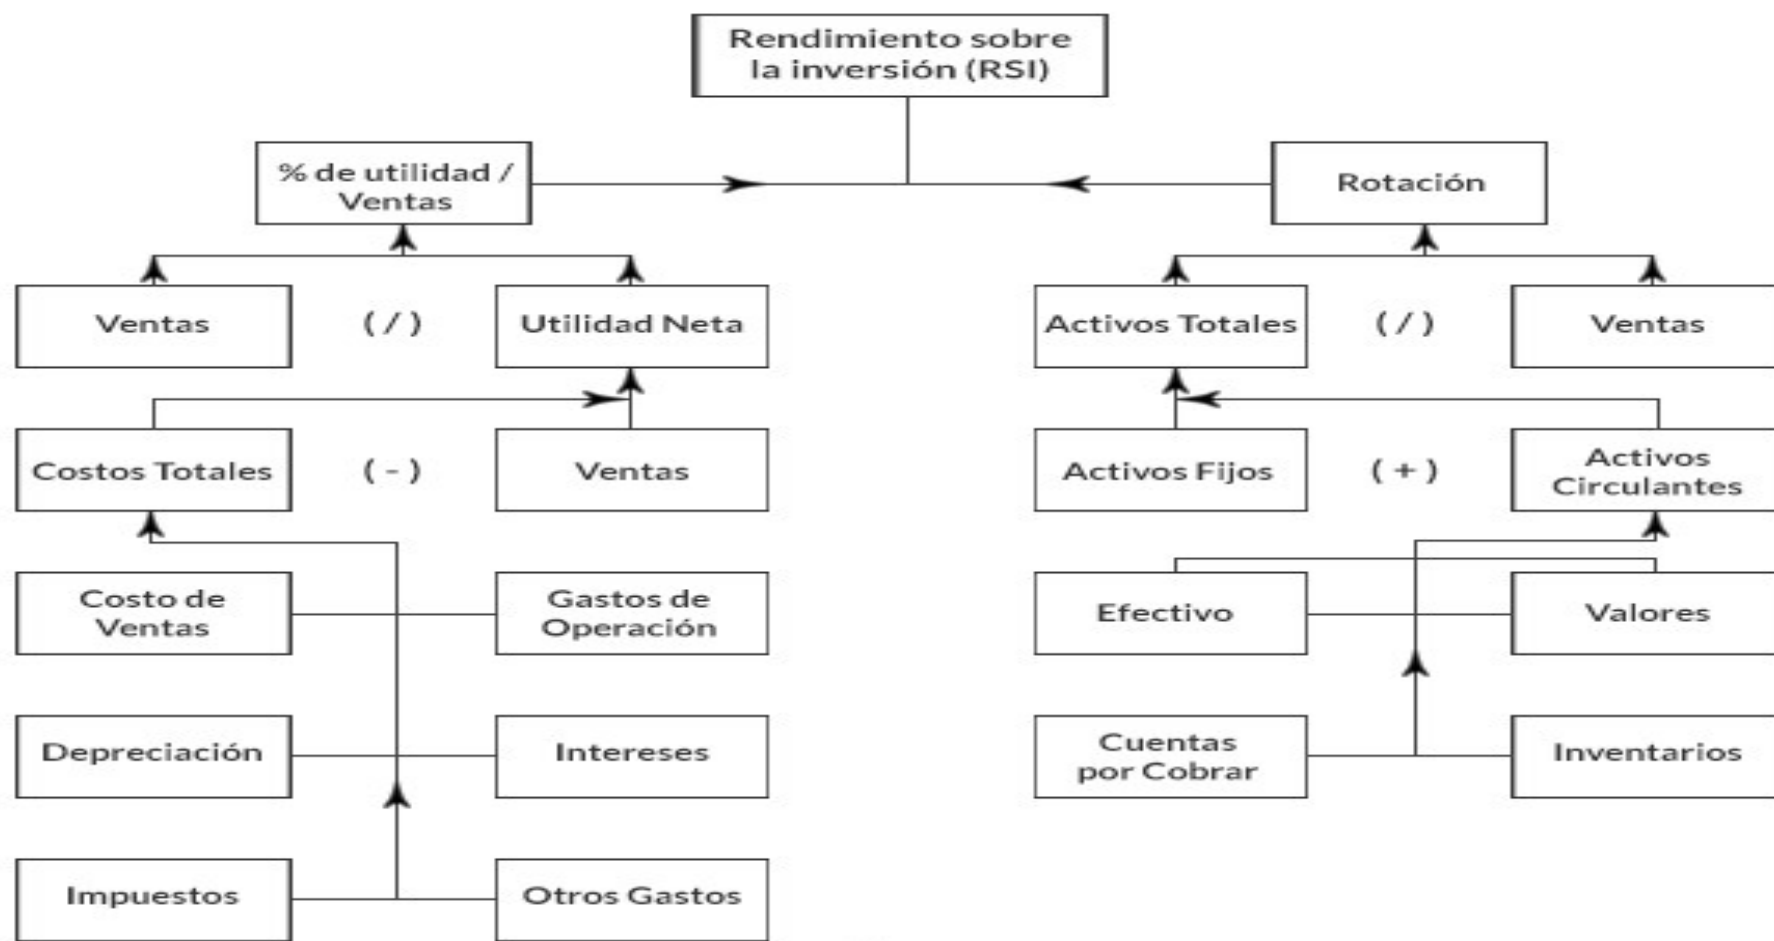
Rendimiento sobre la inversión (RSI)

% de utilidad / Ventas

Rotación

Ventas

( / )

Utilidad Neta

Activos Totales

( / )

Ventas

Costos Totales

( - )

Ventas

Activos Fijos

( + )

Activos Circulantes

Costo de Ventas

Gastos de Operación

Efectivo

Valores

Depreciación

Intereses

Cuentas por Cobrar

Inventarios

Impuestos

Otros Gastos